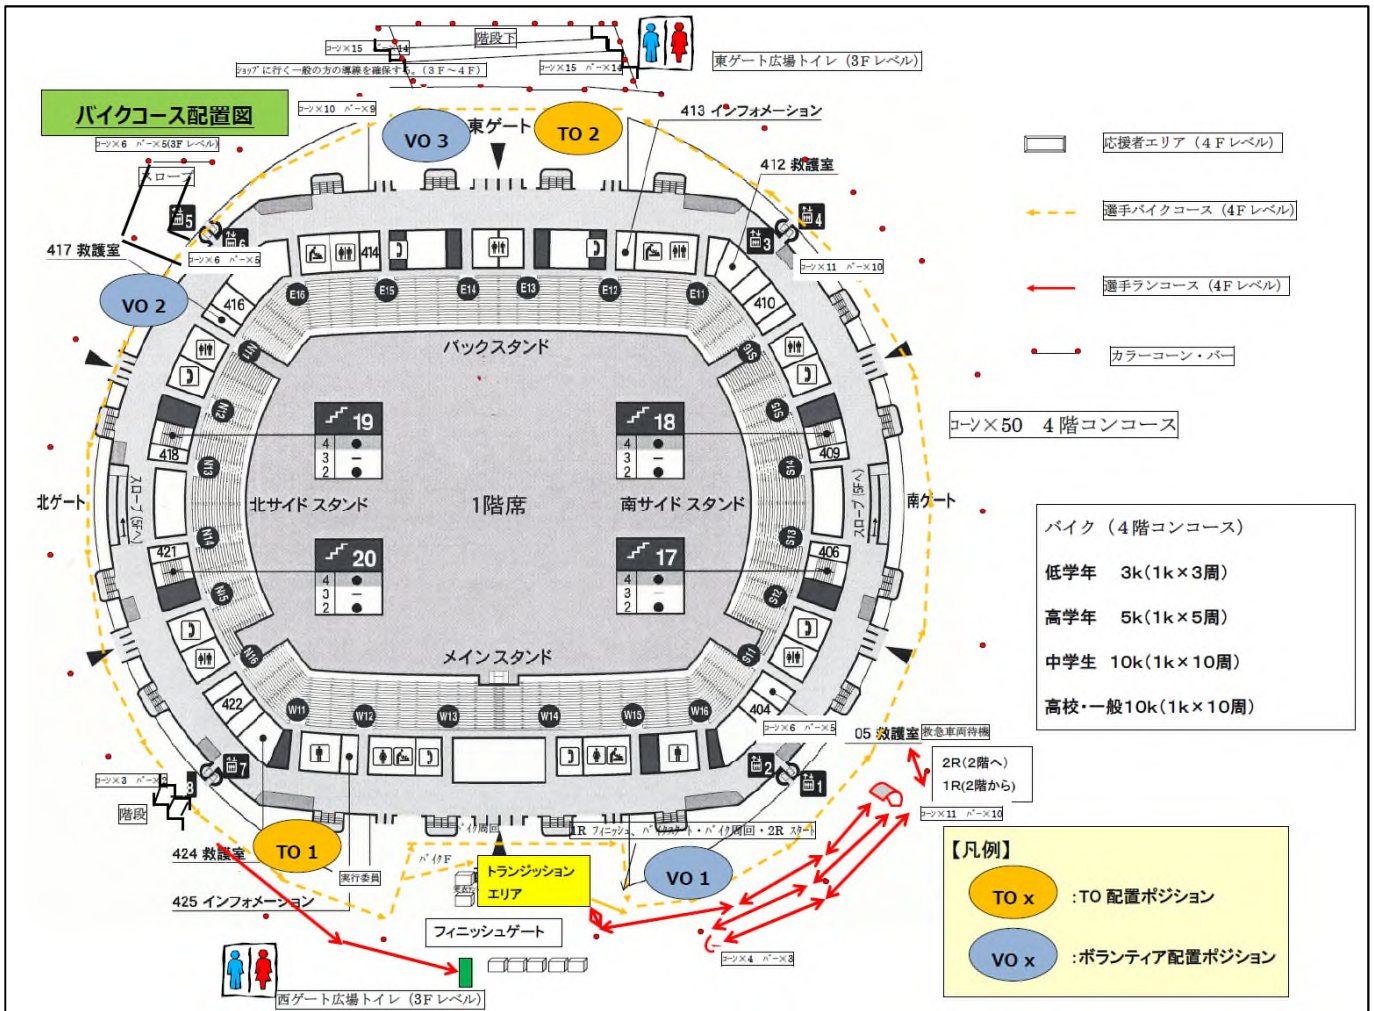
バイクコース配置図

階段下
コーン×15 14
ショップに行く一般の方の導線を確保する。（3F～4F）
コーン×15 バー×13
東ゲート広場トイレ（3Fレベル）
コーン×10 バー×9
コーン×6 バー×5(3F レベル)
スロープ
VO 3
東ゲート
TO 2
413 インフォメーション
412 救護室
応援者エリア（4Fレベル）
選手バイクコース（4Fレベル）
選手ランコース（4Fレベル）
カラーコーン・バー
5
6
4
3
417 救護室
コーン×6 バー×5
コーン×11 バー×10
VO 2
414
416
410
E16 E15 E14 E13 E12 E11
N11
S16
バックスタンド
N12
S15
19
4
3
2
18
4
3
2
コーン×50 4階コンコース
418
409
N13
S14
北ゲート
スロープ（5Fへ）
北サイドスタンド
1階席
南サイドスタンド
スロープ（5Fへ）
南ゲート
バイク（4階コンコース）
低学年 3k（1k×3周）
高学年 5k（1k×5周）
中学生 10k（1k×10周）
高校・一般10k（1k×10周）
N14
S13
421
406
20
4
3
2
17
4
3
2
N15
S12
N16
S11
メインスタンド
422
404
W11 W12 W13 W14 W15 W16
コーン×6 バー×5
05 救護室 救急車両待機
7
2
1
2R（2階へ）
1R（2階から）
コーン×11 バー×10
コーン×3 バー×2
8
階段
イク周回
1R フィニッシュ・バイクスタート・バイク周回・2R スタート
424 救護室
TO 1
実行委員
バイクF
トランジッション
エリア
VO 1
【凡例】
TO x :TO 配置ポジション
VO x :ボランティア配置ポジション
425 インフォメーション
フィニッシュゲート
コーン×4 バー×3
西ゲート広場トイレ（3Fレベル）